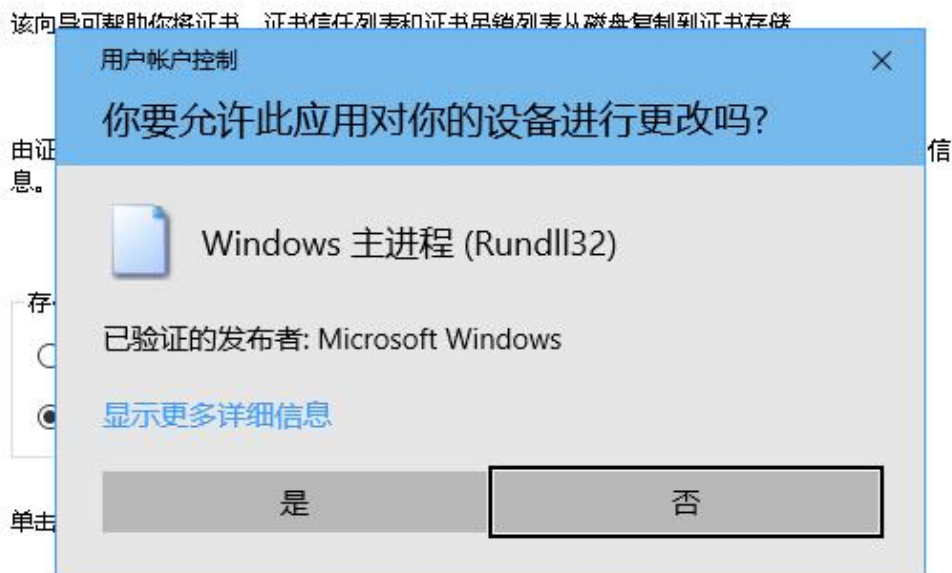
该向导可帮助你将证书、证书信任列表和证书吊销列表从磁盘复制到证书存储

用户帐户控制

×

你要允许此应用对你的设备进行更改吗?

由证 信
息。

Windows 主进程 (Rundll32)

存

已验证的发布者: Microsoft Windows

显示更多详细信息

是

否

单击